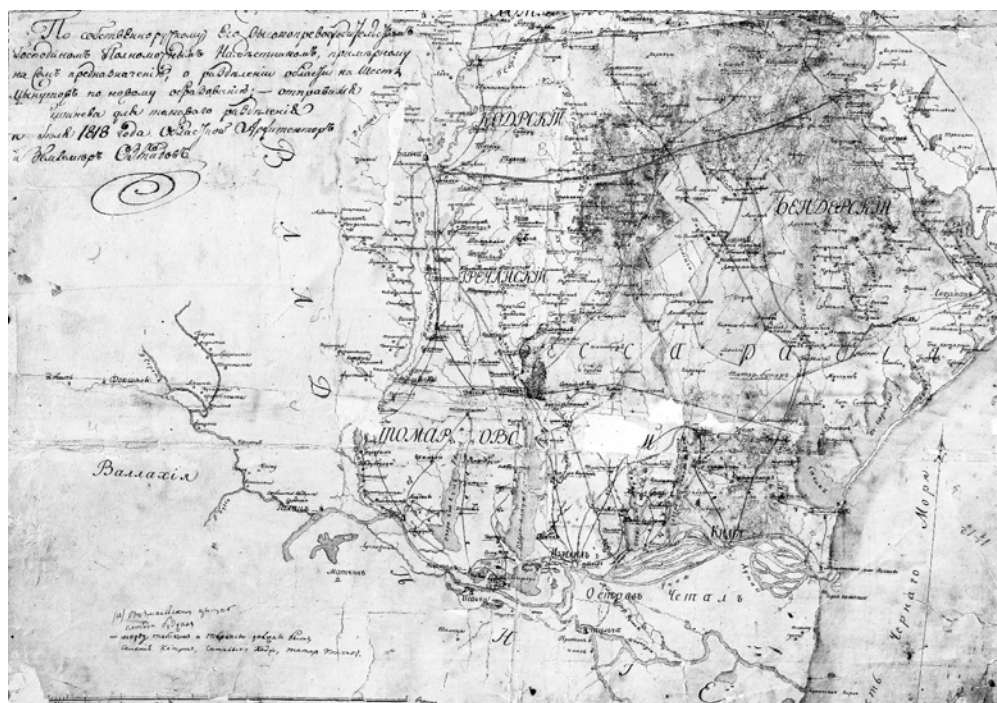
По собственному руку Его Высокопревосходительства Господином Полномочным Наместником, предмету на семь предназначенныхъ о раздѣленiи области на Шесть Цынутовъ по новому образованiю — отправленъ копiя для такового раздѣленiя въ июлѣ 1818 года Областной Архитекторъ и Инженеръ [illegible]

Бессарабiя

Хотинскiй

Кодрскiй

Бендерскiй

Ясскiй

Греченскiй

Томаровскiй

Фокшаны

Валлахiя

Измаилъ

Килiя

Островъ Четалъ

Татаръ Бунаръ

Черного Моря

Дунай

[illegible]